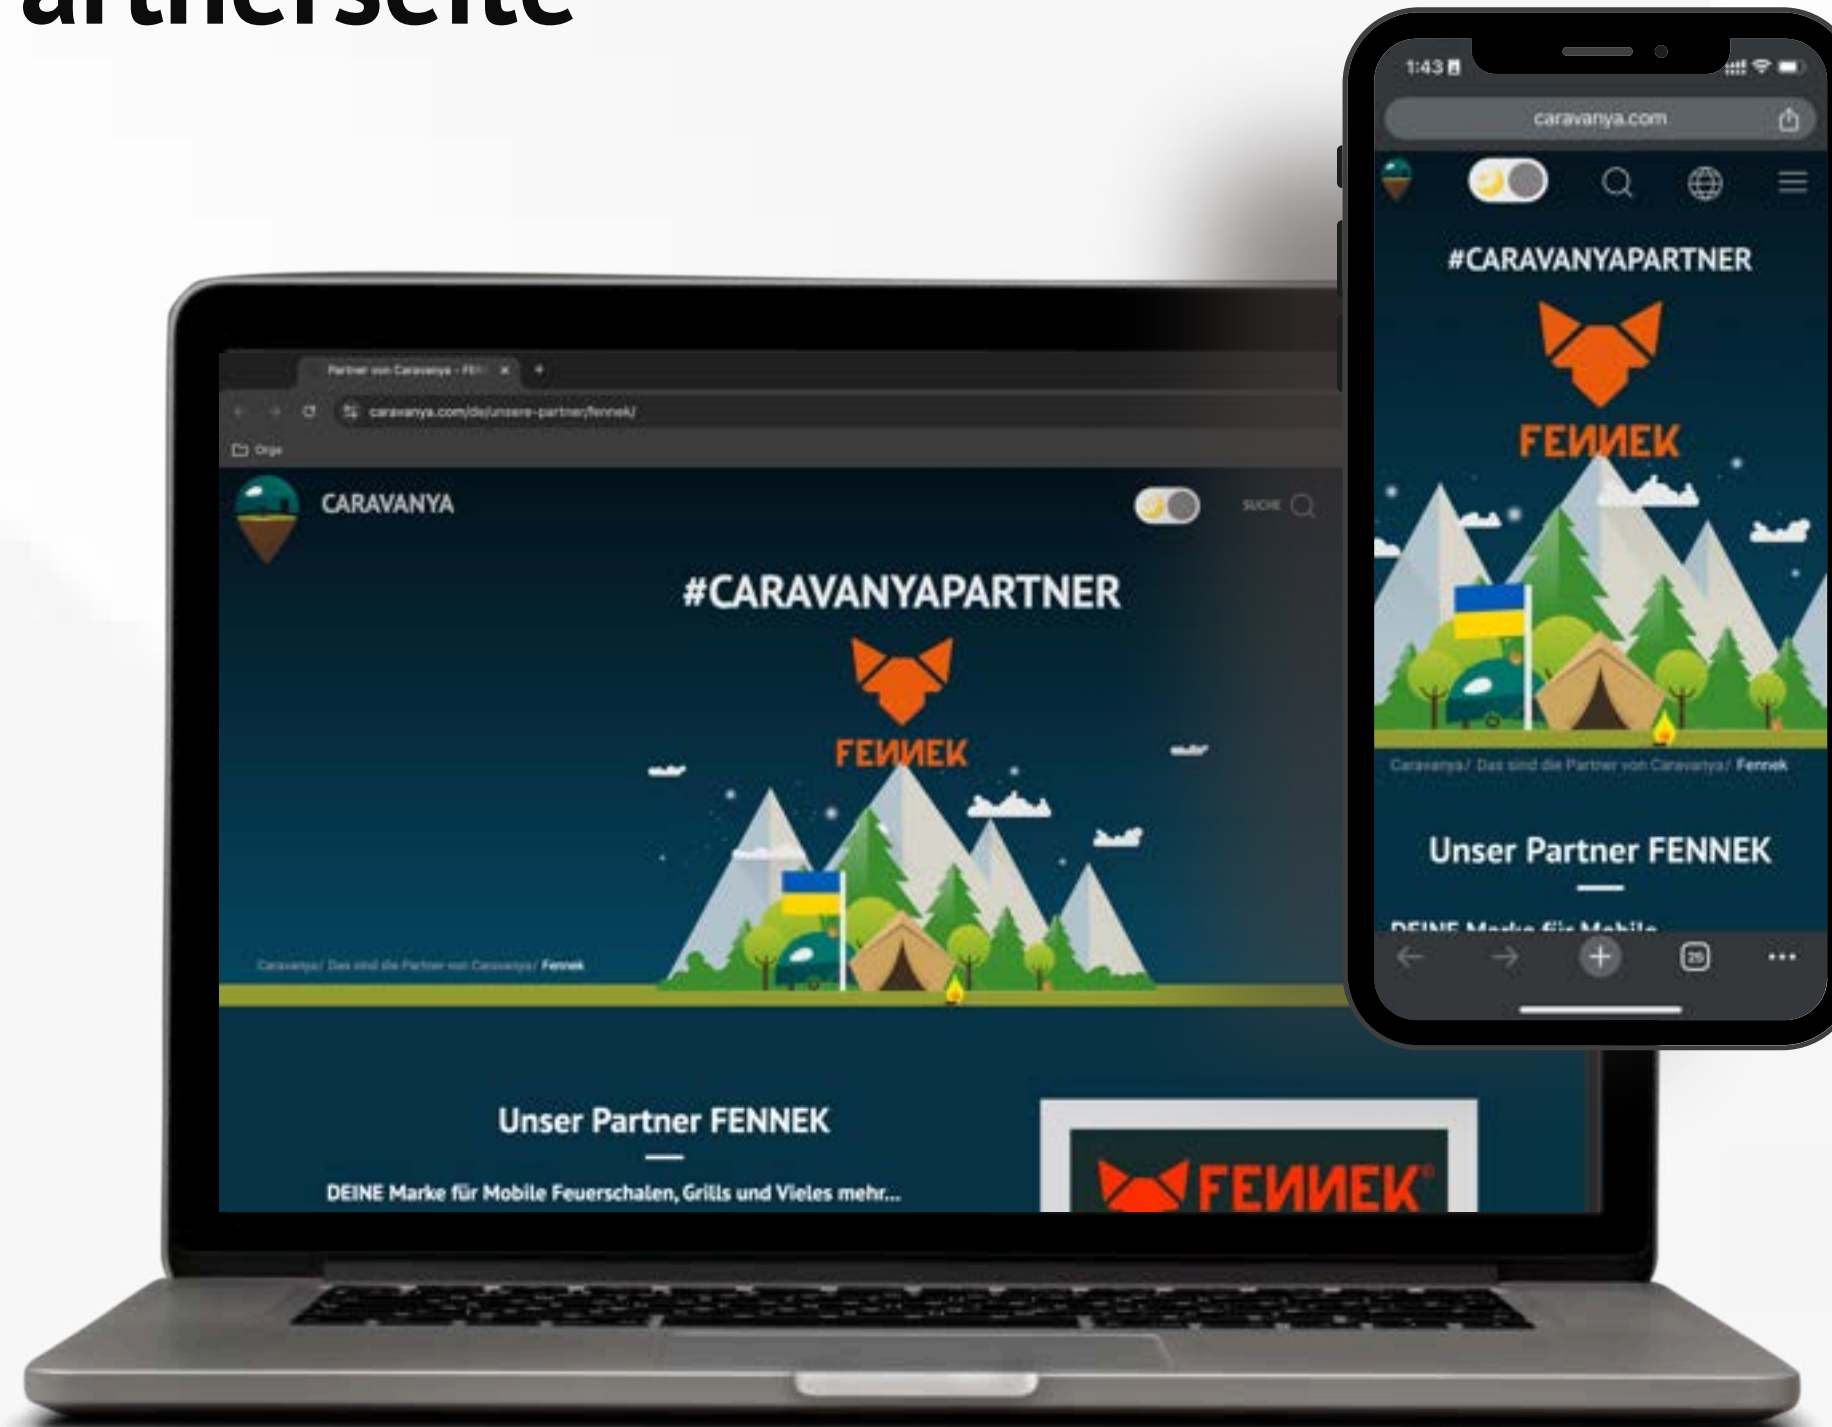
artnerseite

Partner von Caravanya - FE

caravanya.com/de/unsere-partner/fennek/

Orga

CARAVANYA

SUCHE

#CARAVANYAPARTNER

FENNEK

Caravanya/ Das sind die Partner von Caravanya/ Fennek

Unser Partner FENNEK

DEINE Marke für Mobile Feuerschalen, Grills und Vieles mehr...

FENNEK

1:43

caravanya.com

#CARAVANYAPARTNER

FENNEK

Caravanya/ Das sind die Partner von Caravanya/ Fennek

Unser Partner FENNEK

DEINE Marke für Mobile

25